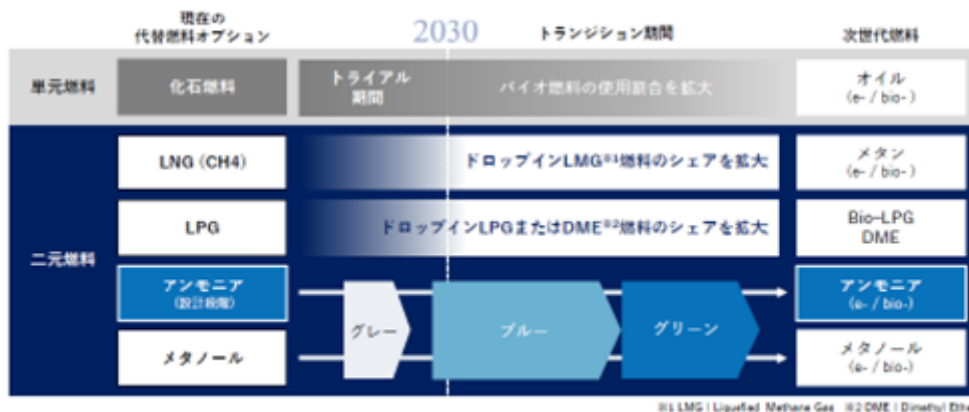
現在の代替燃料オプション

2030

トランジション期間

次世代燃料

単元燃料

化石燃料

トライアル期間

バイオ燃料の使用割合を拡大

オイル (e- / bio-)

二元燃料

LNG (CH4)

ドロップインLMG※1燃料のシェアを拡大

メタン (e- / bio-)

LPG

ドロップインLPGまたはDME※2燃料のシェアを拡大

Bio-LPG DME

アンモニア (設計検討)

グレー

ブルー

グリーン

アンモニア (e- / bio-)

メタノール

メタノール (e- / bio-)

※1 LMG : Liquefied Methane Gas ※2 DME : Dimethyl Eth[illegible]